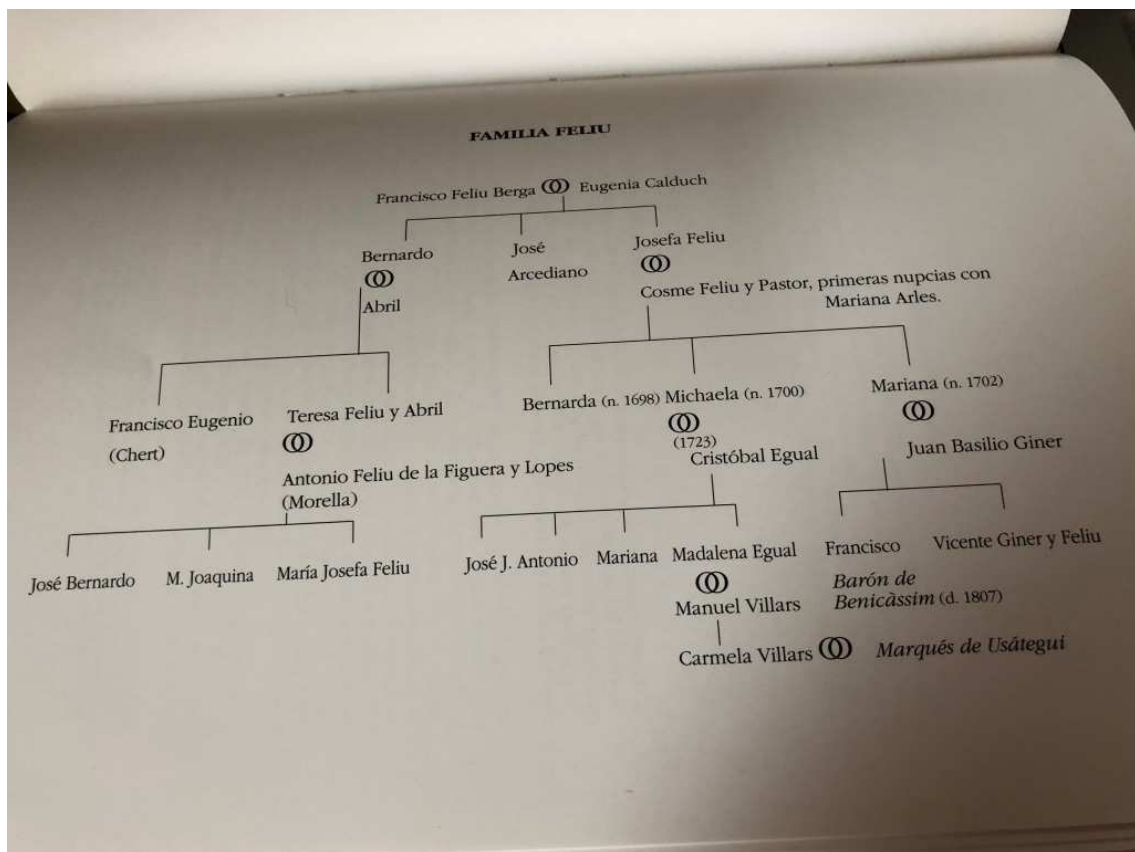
FAMILIA FELIU

Francisco Feliu Berga ⚭ Eugenia Calduch

Bernardo ⚭ Abril

José Arcediano

Josefa Feliu ⚭ Cosme Feliu y Pastor, primeras nupcias con Mariana Arles.

Francisco Eugenio (Chert)

Teresa Feliu y Abril ⚭ Antonio Feliu de la Figuera y Lopes (Morella)

Bernarda (n. 1698)

Michaela (n. 1700) ⚭ (1723) Cristóbal Egual

Mariana (n. 1702) ⚭ Juan Basilio Giner

José Bernardo

M. Joaquina

María Josefa Feliu

José J. Antonio

Mariana

Madalena Egual ⚭ Manuel Villars

Carmela Villars ⚭ Marqués de Usátegui

Francisco

Vicente Giner y Feliu

Barón de Benicàssim (d. 1807)